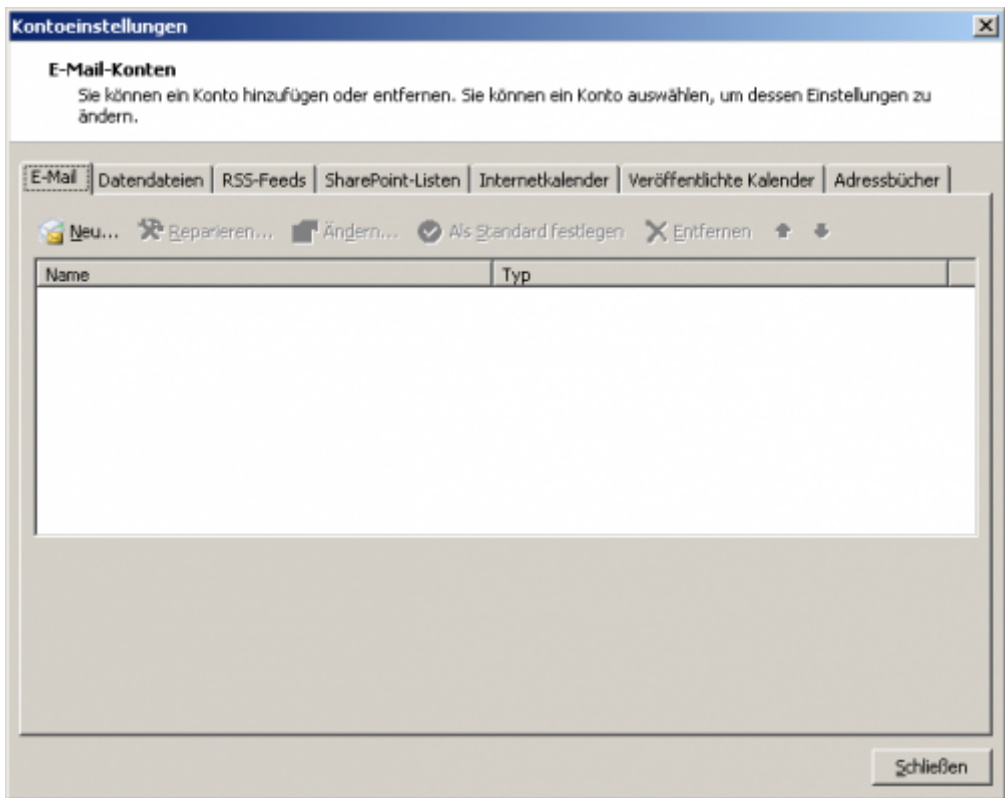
Kontoeinstellungen

E-Mail-Konten

Sie können ein Konto hinzufügen oder entfernen. Sie können ein Konto auswählen, um dessen Einstellungen zu ändern.

E-Mail | Datendateien | RSS-Feeds | SharePoint-Listen | Internetkalender | Veröffentlichte Kalender | Adressbücher

Neu... Reparieren... Ändern... Als Standard festlegen Entfernen

| Name | Typ |
|---|---|

Schließen